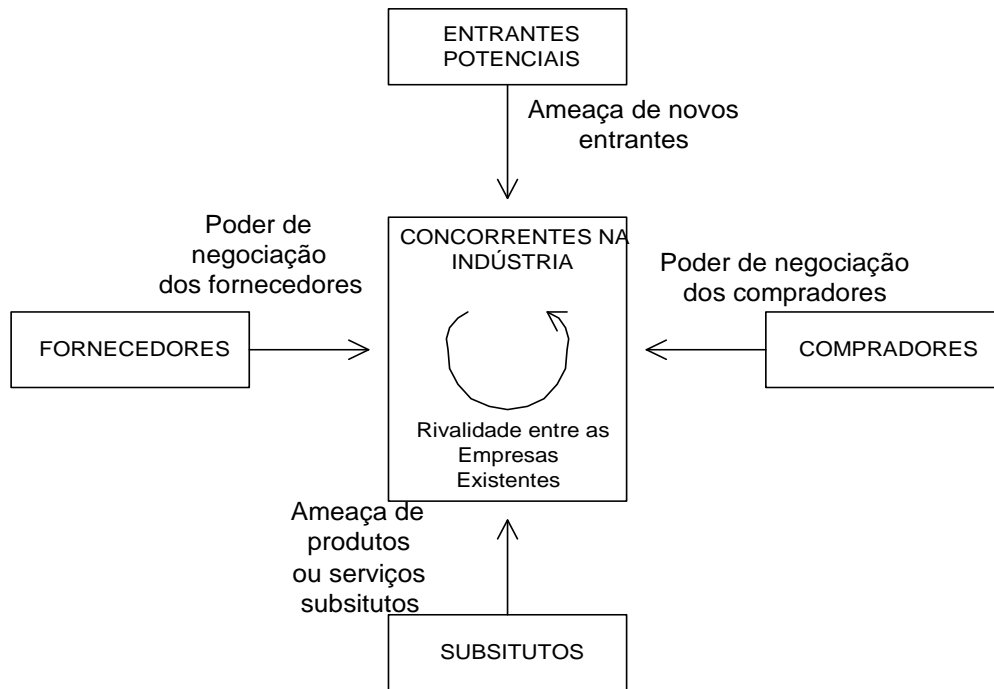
ENTRANTES POTENCIAIS

Ameaça de novos entrantes

Poder de negociação dos fornecedores

CONCORRENTES NA INDÚSTRIA

Poder de negociação dos compradores

FORNECEDORES

COMPRADORES

Rivalidade entre as Empresas Existentes

Ameaça de produtos ou serviços subsitutos

SUBSITUTOS